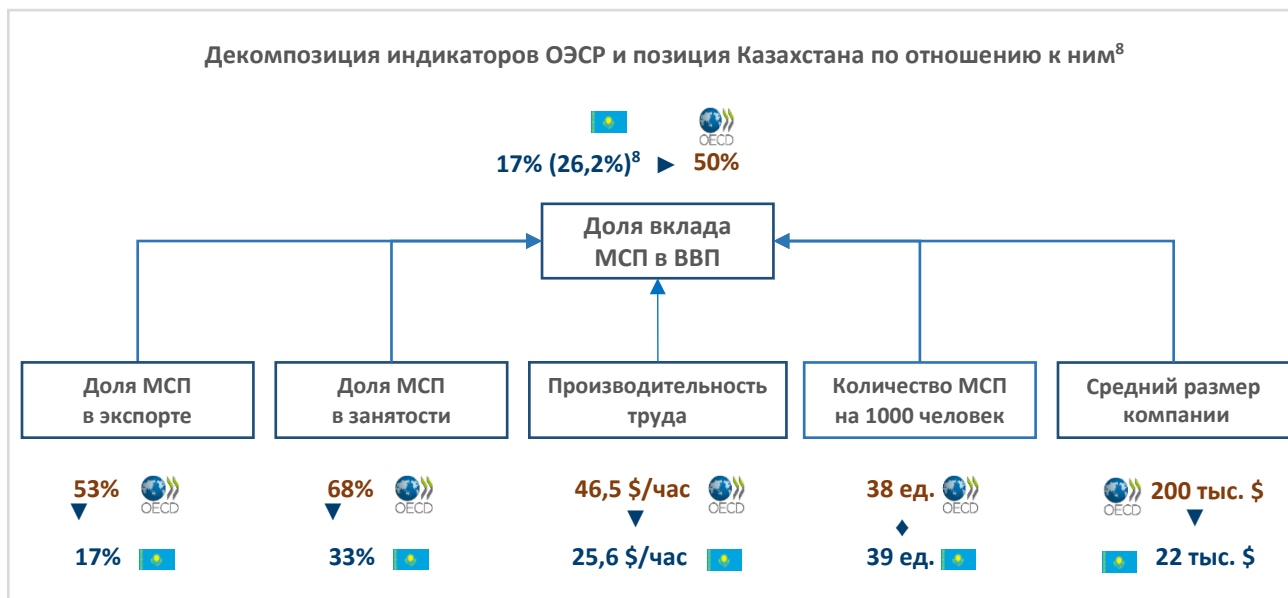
Декомпозиция индикаторов ОЭСР и позиция Казахстана по отношению к ним$^{8}$

OECD

17% (26,2%)$^{8}$ ▶ 50%

Доля вклада МСП в ВВП

Доля МСП в экспорте

Доля МСП в занятости

Производительность труда

Количество МСП на 1000 человек

Средний размер компании

53% OECD
▼
17%

68% OECD
▼
33%

46,5 $/час OECD
▼
25,6 $/час

38 ед. OECD
♦
39 ед.

OECD 200 тыс. $
▼
22 тыс. $